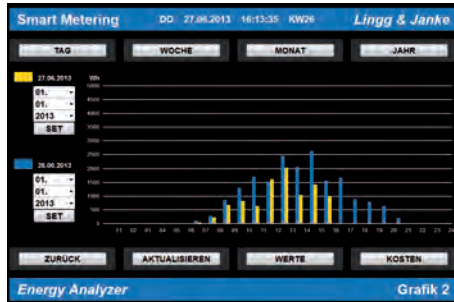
Smart Metering DO 27.06.2013 16:13:35 KW26 Lingg & Janke

TAG WOCHE MONAT JAHR

27.06.2013

01.

01.

2013

SET

26.06.2013

01.

01.

2013

SET

Wh

5000

4500

4000

3500

3000

2500

2000

1500

1000

500

0

01 02 03 04 05 06 07 08 09 10 11 12 13 14 15 16 17 18 19 20 21 22 23 24

ZURÜCK AKTUALISIEREN WERTE KOSTEN

Energy Analyzer Grafik 2